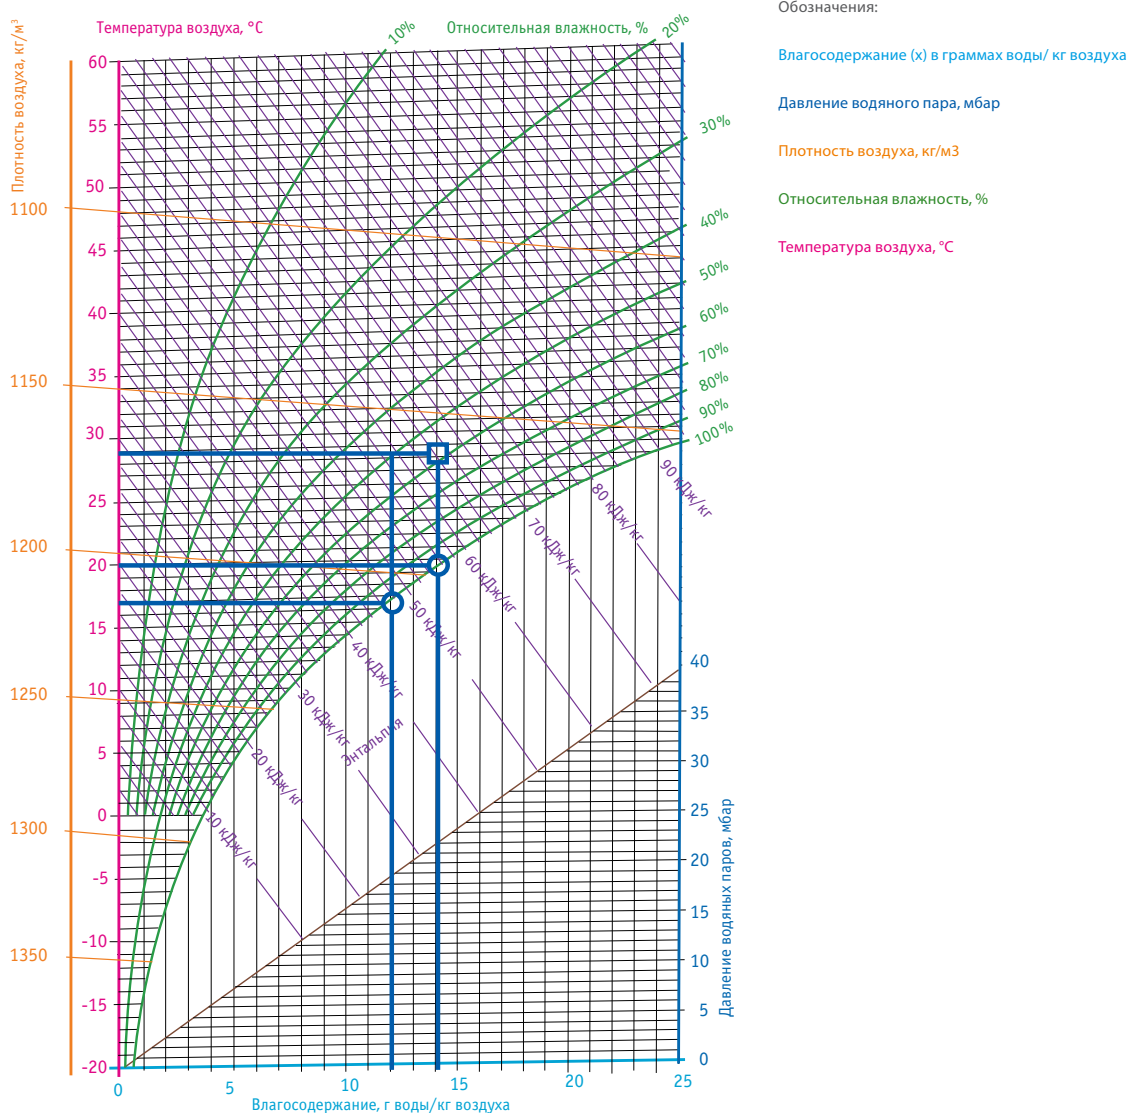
Температура воздуха, °C

Относительная влажность, %

Плотность воздуха, кг/м³

10%
20%
30%
40%
50%
60%
70%
80%
90%
100%

60
55
50
45
40
35
30
25
20
15
10
5
0
-5
-10
-15
-20

1100
1150
1200
1250
1300
1350

90 кДж/кг
80 кДж/кг
70 кДж/кг
60 кДж/кг
50 кДж/кг
40 кДж/кг
30 кДж/кг
Энтальпия
20 кДж/кг
10 кДж/кг

40
35
30
25
20
15
10
5
0

Давление водяных паров, мбар

0
5
10
15
20
25

Влагосодержание, г воды/кг воздуха

Обозначения:

Влагосодержание (x) в граммах воды/ кг воздуха

Давление водяного пара, мбар

Плотность воздуха, кг/м3

Относительная влажность, %

Температура воздуха, °C